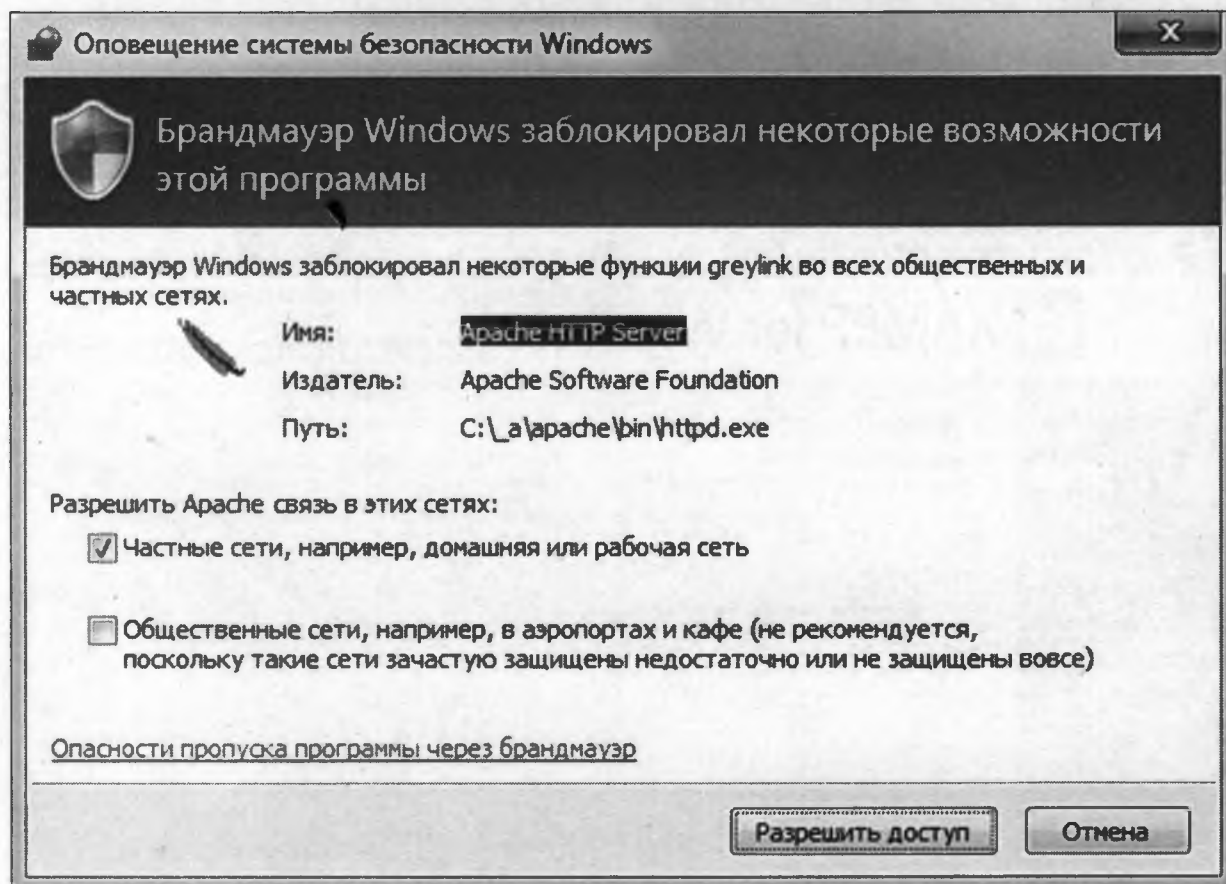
Оповещение системы безопасности Windows

X

Брандмауэр Windows заблокировал некоторые возможности этой программы

Брандмауэр Windows заблокировал некоторые функции greylink во всех общественных и частных сетях.

Имя: Apache HTTP Server

Издатель: Apache Software Foundation

Путь: C:\_a\apache\bin\httpd.exe

Разрешить Apache связь в этих сетях:

Частные сети, например, домашняя или рабочая сеть

Общественные сети, например, в аэропортах и кафе (не рекомендуется, поскольку такие сети зачастую защищены недостаточно или не защищены вовсе)

Опасности пропуска программы через брандмауэр

Разрешить доступ

Отмена